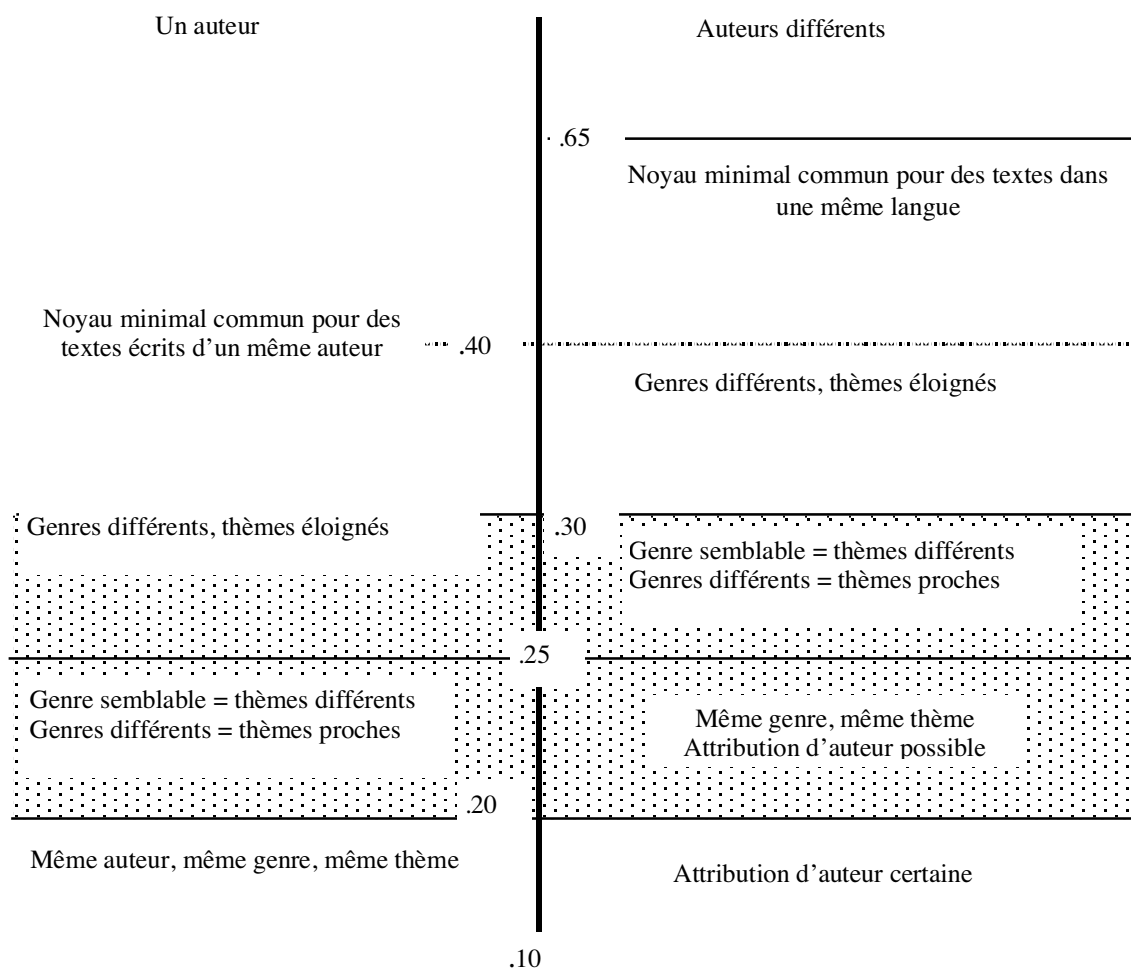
Un auteur

Auteurs différents

.65

Noyau minimal commun pour des textes dans une même langue

Noyau minimal commun pour des textes écrits d'un même auteur

.40

Genres différents, thèmes éloignés

Genres différents, thèmes éloignés

.30

Genre semblable = thèmes différents
Genres différents = thèmes proches

.25

Genre semblable = thèmes différents
Genres différents = thèmes proches

Même genre, même thème
Attribution d'auteur possible

.20

Même auteur, même genre, même thème

Attribution d'auteur certaine

.10